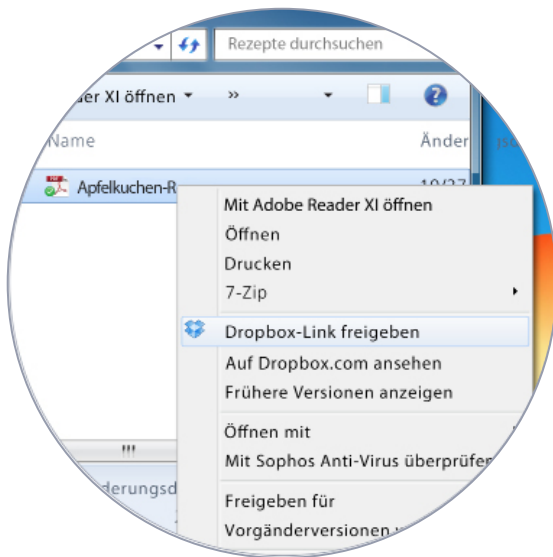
Rezepte durchsuchen

der XI öffnen ▾ »

Name

Änder

Apfelkuchen-R

10/27

Mit Adobe Reader XI öffnen
Öffnen
Drucken
7-Zip
Dropbox-Link freigeben
Auf Dropbox.com ansehen
Frühere Versionen anzeigen
Öffnen mit
Mit Sophos Anti-Virus überprüfen
Freigeben für
Vorgängerversionen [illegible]

derungsd